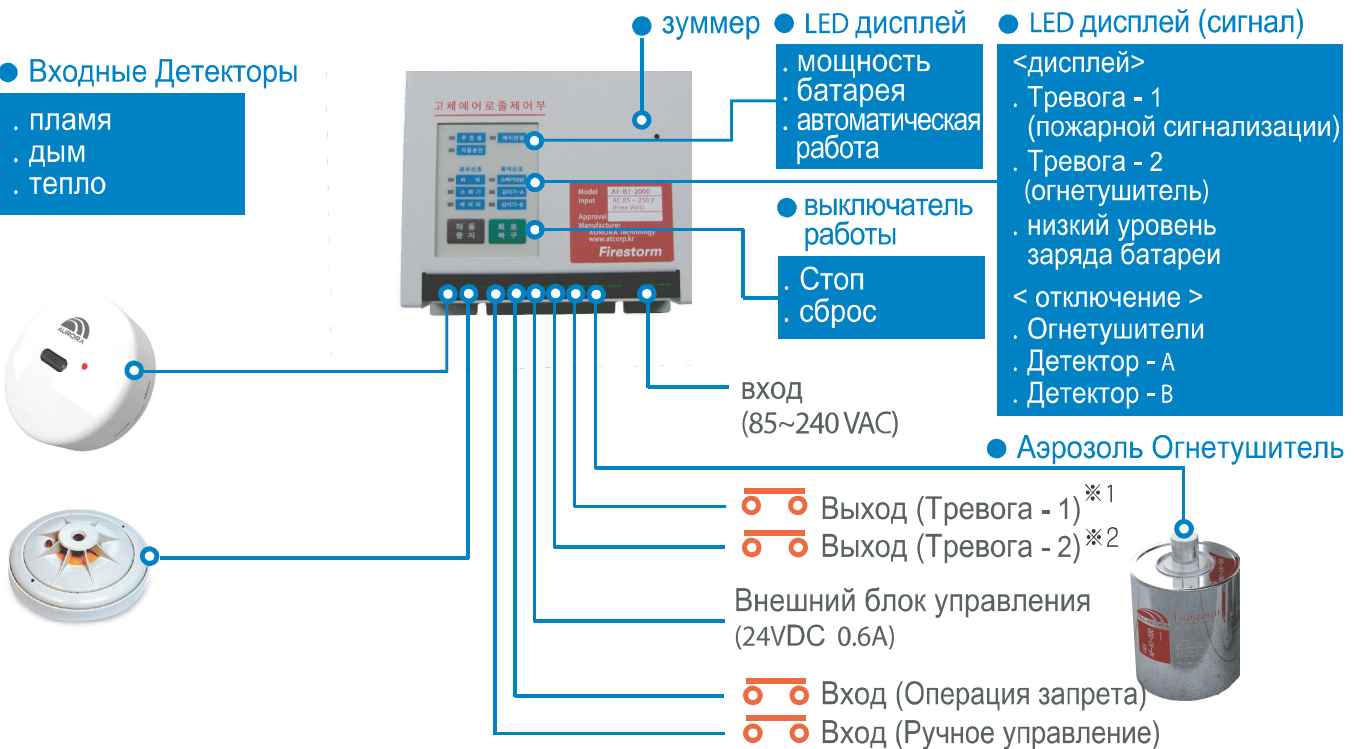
Входные Детекторы
. пламя
. дым
. тепло

зуммер

LED дисплей
. мощность
. батарея
. автоматическая работа

LED дисплей (сигнал)
<дисплей>
. Тревога - 1 (пожарной сигнализации)
. Тревога - 2 (огнетушитель)
. низкий уровень заряда батареи
< отключение >
. Огнетушители
. Детектор - A
. Детектор - B

고체에어로졸제어부

Model AF-B1-2000
Input AC 85 ~ 250 V (Free Volt)
Approval
Manufacturer
AURORA technology
www.atcorp.kr
Firestorm

AURORA

выключатель работы
. Стоп
. сброс

вход
(85~240 VAC)

Аэрозоль Огнетушитель

Выход (Тревога - 1) ※1
Выход (Тревога - 2) ※2
Внешний блок управления
(24VDC 0.6A)
Вход (Операция запрета)
Вход (Ручное управление)